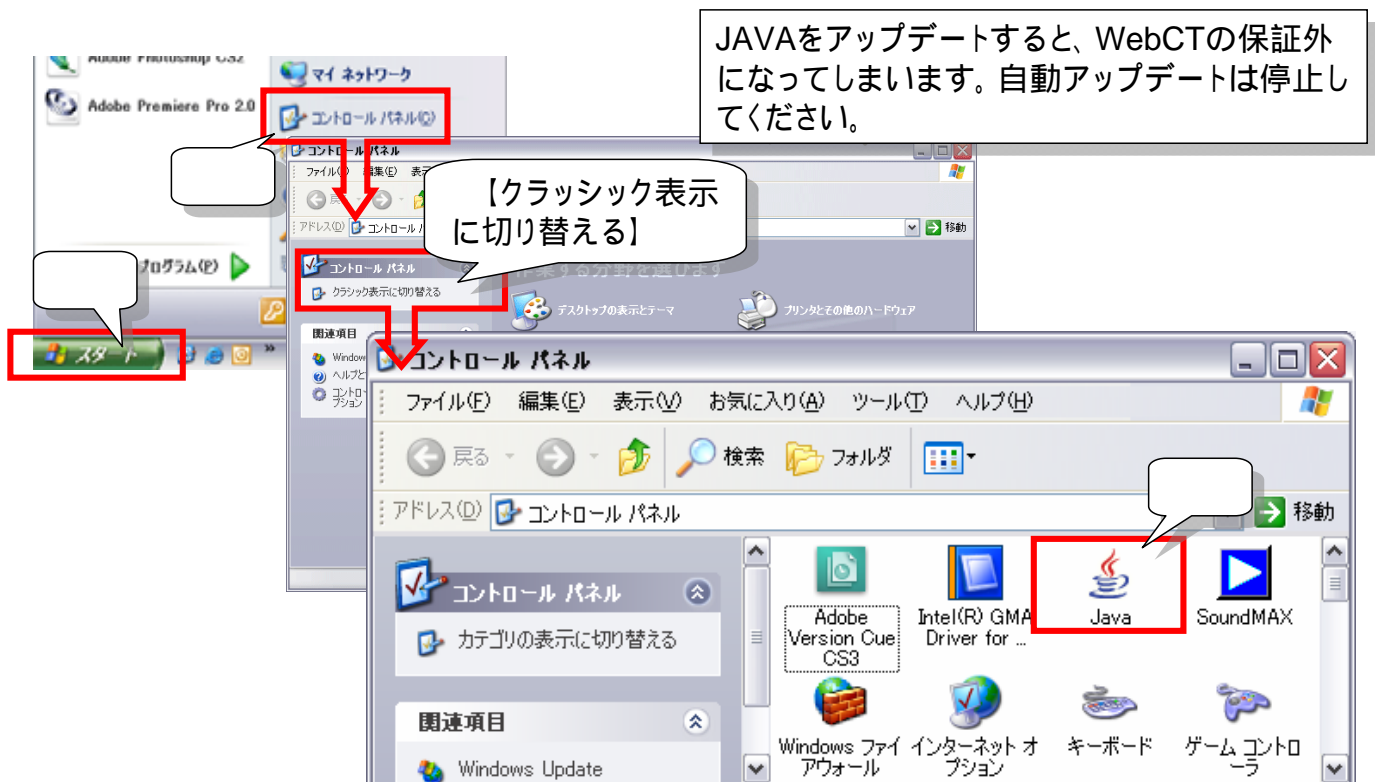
JAVAをアップデートすると、WebCTの保証外になってしまいます。自動アップデートは停止してください。

Adobe Photoshop CS2
Adobe Premiere Pro 2.0
マイ ネットワーク
コントロール パネル(C)
プログラム(P)
スタート

コントロール パネル
ファイル(F) 編集(E) 表示
アドレス(D) コントロール パ
移動

【クラッシック表示に切り替える】

コントロール パネル
クラシック表示に切り替える
作業する分野を選びます
デスクトップの表示とテーマ
プリンタとその他のハードウェア
関連項目
Windows
ヘルプと
コントロ プション

コントロール パネル
ファイル(F) 編集(E) 表示(V) お気に入り(A) ツール(T) ヘルプ(H)
戻る 検索 フォルダ
アドレス(D) コントロール パネル
移動
コントロール パネル
カテゴリの表示に切り替える
関連項目
Windows Update
Adobe Version Cue CS3
Intel(R) GMA Driver for ...
Java
SoundMAX
Windows ファイアウォール
インターネット オプション
キーボード
ゲーム コントローラ